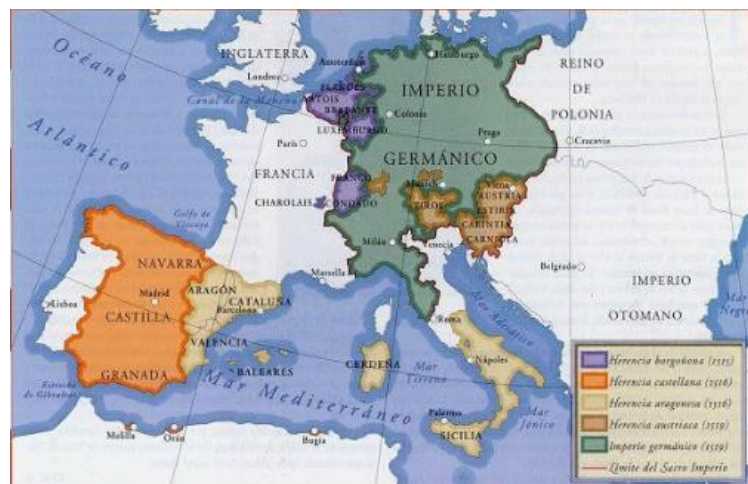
Océano
Atlántico
INGLATERRA
Londres
Amsterdam
Hamburgo
FLANDES
ARTOIS
BRABANTE
LUXEMBURGO
Canal de la Mancha
Colonia
IMPERIO
GERMÁNICO
REINO DE
POLONIA
Praga
Cracovia
París
FRANCIA
FRANCO CONDADO
CHAROLAIS
Munich
TIROL
AUSTRIA
ESTIRIA
CARINTIA
CARNIOLA
Golfo de Vizcaya
Milán
Venecia
NAVARRA
Madrid
ARAGÓN
CATALUÑA
Barcelona
Marsella
Belgrado
IMPERIO
OTOMANO
Lisboa
CASTILLA
VALENCIA
BALEARES
Roma
Mar Adriático
CERDEÑA
Nápoles
Mar Tirreno
GRANADA
Mar Mediterráneo
Estrecho de Gibraltar
Melilla
Orán
Bugía
Palermo
SICILIA
Mar Jónico
Herencia borgoñona (1515)
Herencia castellana (1516)
Herencia aragonesa (1516)
Herencia austriaca (1519)
Imperio germánico (1519)
Límite del Sacro Imperio